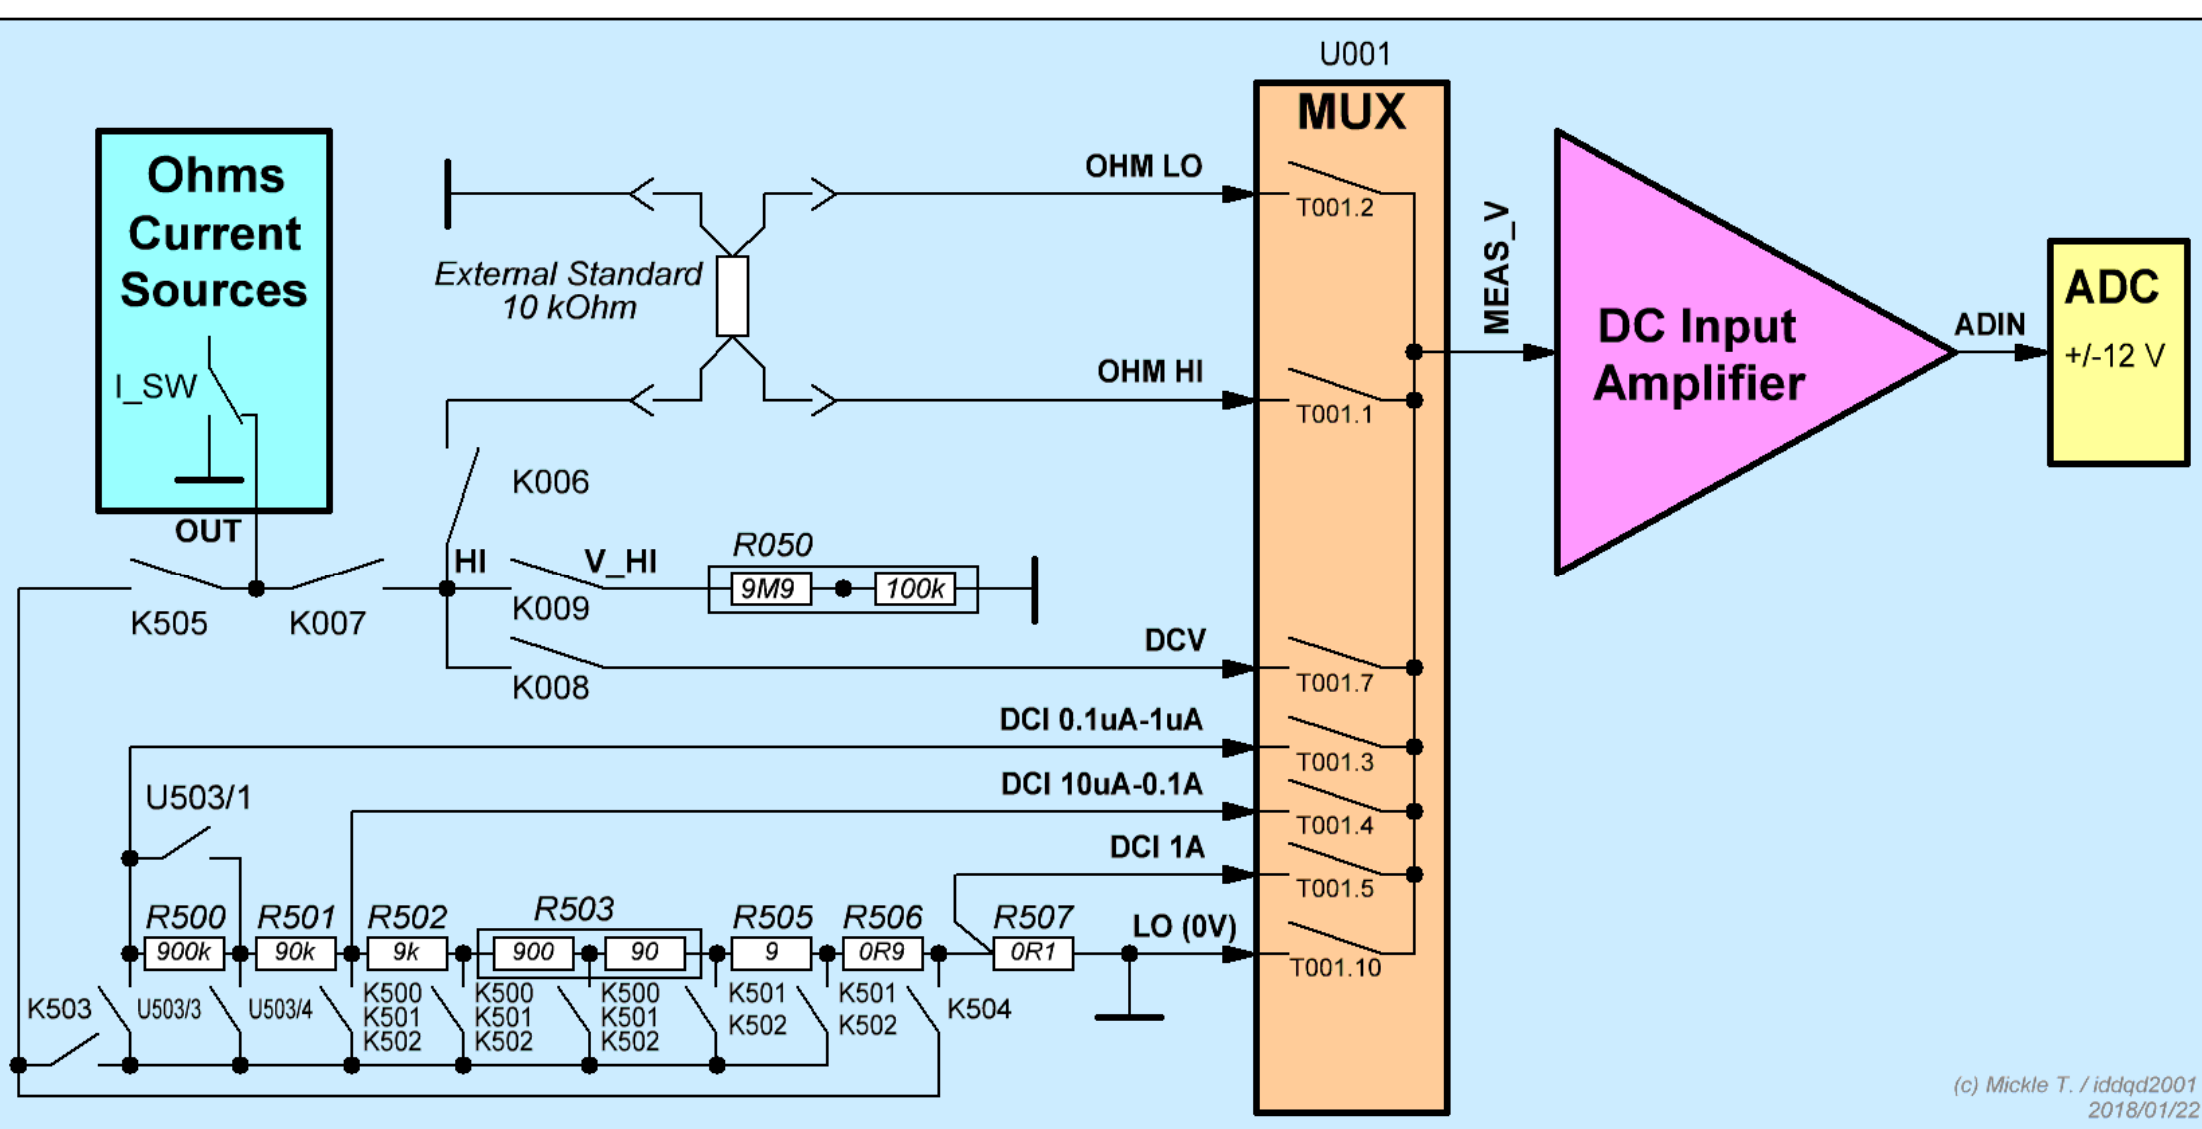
U001
MUX
Ohms Current Sources
I_SW
OUT
External Standard 10 kOhm
OHM LO
T001.2
OHM HI
T001.1
MEAS_V
DC Input Amplifier
ADIN
ADC
+/-12 V
K006
HI
V_HI
R050
9M9
100k
K505
K007
K009
DCV
K008
T001.7
DCI 0.1uA-1uA
T001.3
U503/1
DCI 10uA-0.1A
T001.4
DCI 1A
T001.5
R500
R501
R502
R503
R505
R506
R507
LO (0V)
900k
90k
9k
900
90
9
0R9
0R1
T001.10
K503
U503/3
U503/4
K500
K501
K502
K500
K501
K502
K500
K501
K502
K501
K502
K501
K502
K504
(c) Mickle T. / iddqd2001
2018/01/22